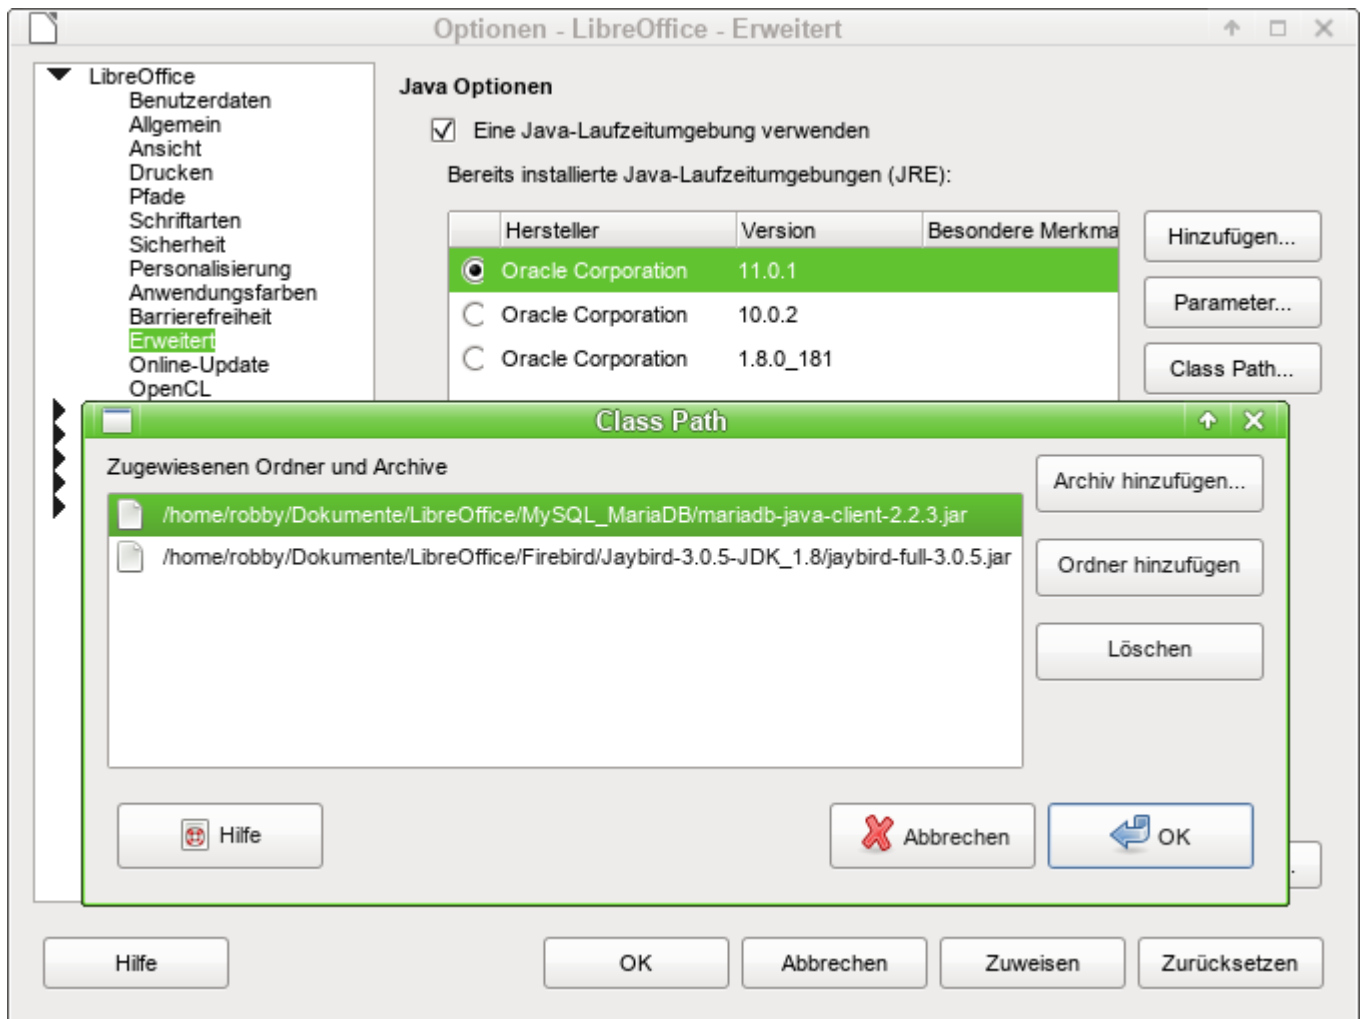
Optionen - LibreOffice - Erweitert

LibreOffice
Benutzerdaten
Allgemein
Ansicht
Drucken
Pfade
Schriftarten
Sicherheit
Personalisierung
Anwendungsfarben
Barrierefreiheit
Erweitert
Online-Update
OpenCL

Java Optionen

Eine Java-Laufzeitumgebung verwenden

Bereits installierte Java-Laufzeitumgebungen (JRE):

| | Hersteller | Version | Besondere Merkma |
|---|---|---|---|
| ◉ | Oracle Corporation | 11.0.1 | |
| ○ | Oracle Corporation | 10.0.2 | |
| ○ | Oracle Corporation | 1.8.0_181 | |

Hinzufügen...
Parameter...
Class Path...

Class Path

Zugewiesenen Ordner und Archive

/home/robby/Dokumente/LibreOffice/MySQL_MariaDB/mariadb-java-client-2.2.3.jar
/home/robby/Dokumente/LibreOffice/Firebird/Jaybird-3.0.5-JDK_1.8/jaybird-full-3.0.5.jar

Archiv hinzufügen...
Ordner hinzufügen
Löschen

Hilfe
Abbrechen
OK

Hilfe
OK
Abbrechen
Zuweisen
Zurücksetzen